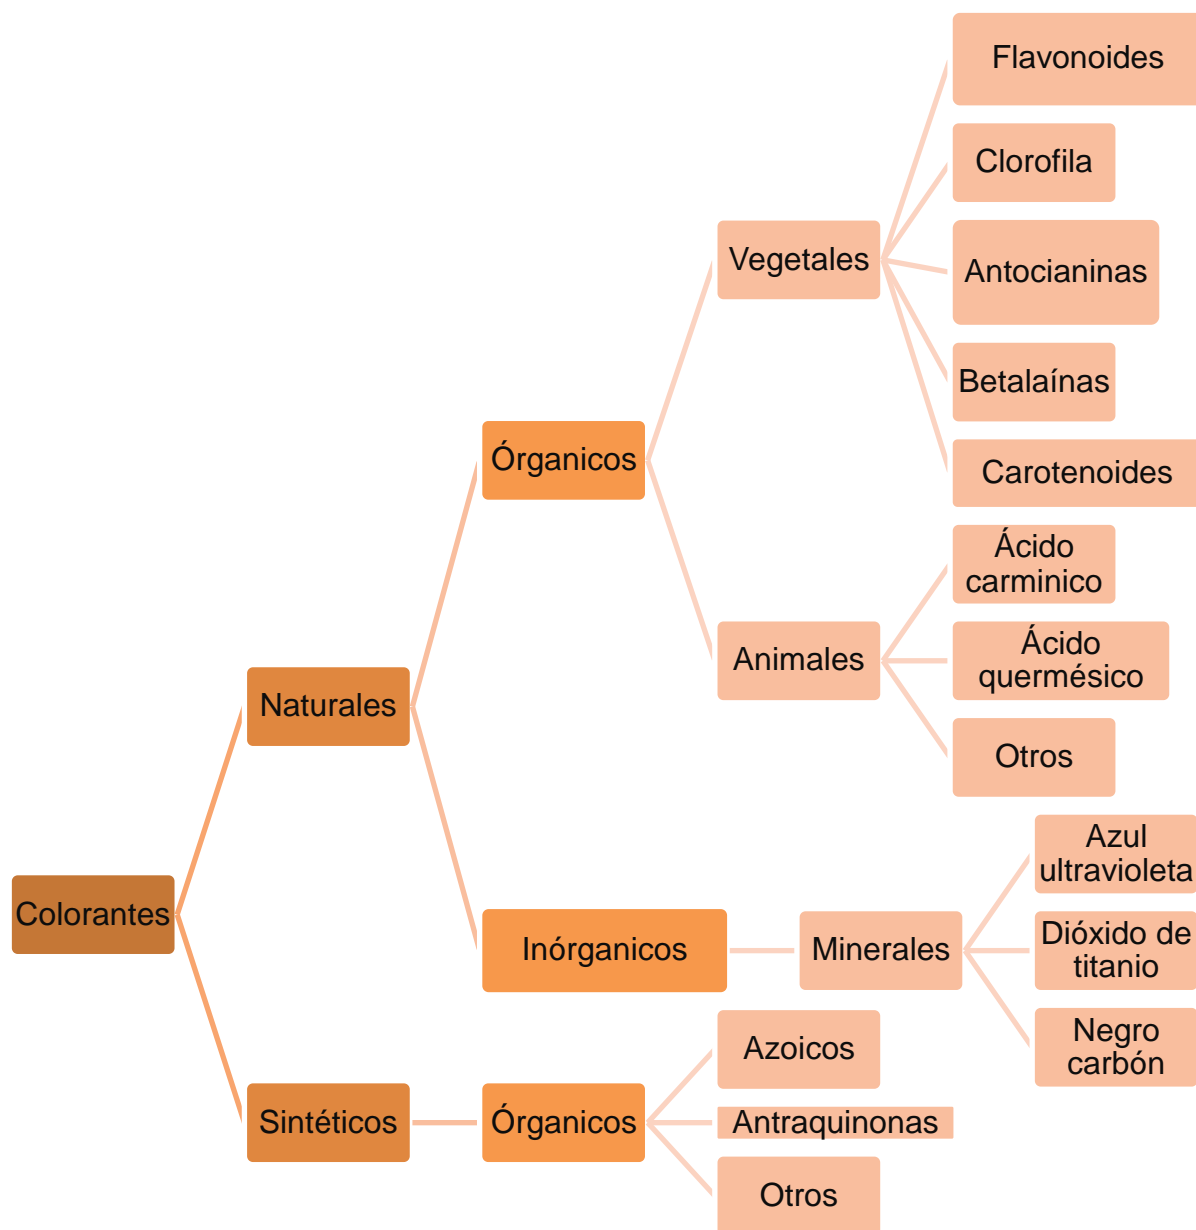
Colorantes

Naturales

Órganicos

Vegetales

Flavonoides

Clorofila

Antocianinas

Betalaínas

Carotenoides

Animales

Ácido carminico

Ácido quermésico

Otros

Inórganicos

Minerales

Azul ultravioleta

Dióxido de titanio

Negro carbón

Sintéticos

Órganicos

Azoicos

Antraquinonas

Otros